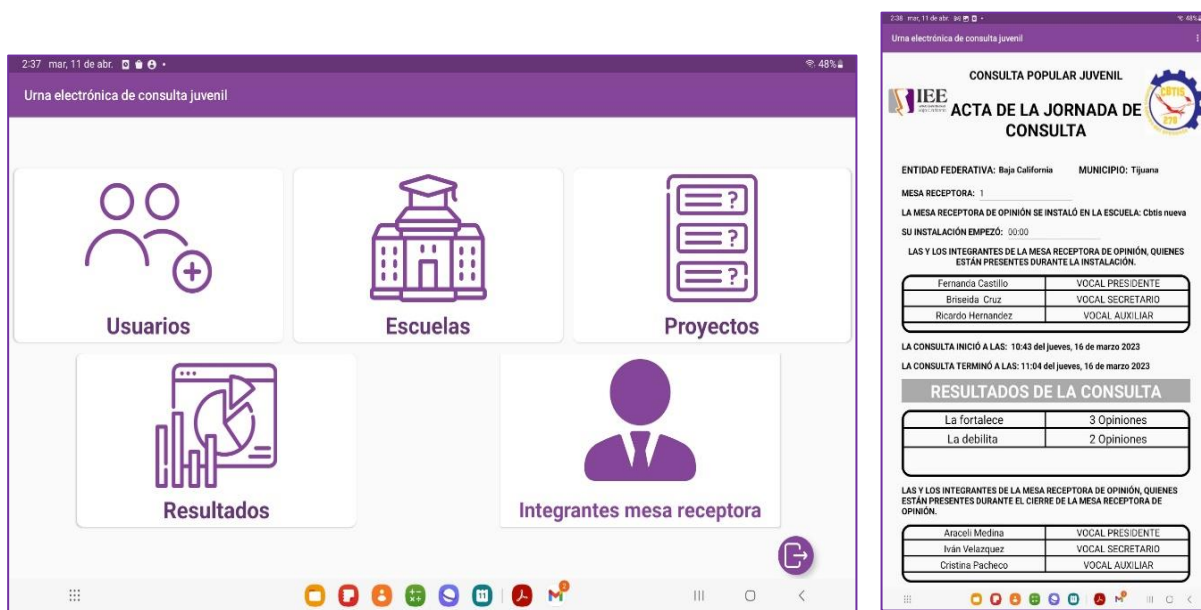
2:37 mar, 11 de abr. • 48%

Urna electrónica de consulta juvenil

Usuarios

Escuelas

Proyectos

Resultados

Integrantes mesa receptora

2:38 mar, 11 de abr. • 48%

Urna electrónica de consulta juvenil

CONSULTA POPULAR JUVENIL

IEE

ACTA DE LA JORNADA DE CONSULTA

CBTIS 279

ENTIDAD FEDERATIVA: Baja California MUNICIPIO: Tijuana

MESA RECEPTORA: 1

LA MESA RECEPTORA DE OPINIÓN SE INSTALÓ EN LA ESCUELA: Cbtis nueva

SU INSTALACIÓN EMPEZÓ: 00:00

LAS Y LOS INTEGRANTES DE LA MESA RECEPTORA DE OPINIÓN, QUIENES ESTÁN PRESENTES DURANTE LA INSTALACIÓN.

| Fernanda Castillo | VOCAL PRESIDENTE |
|---|---|
| Briseida Cruz | VOCAL SECRETARIO |
| Ricardo Hernandez | VOCAL AUXILIAR |

LA CONSULTA INICIÓ A LAS: 10:43 del jueves, 16 de marzo 2023

LA CONSULTA TERMINÓ A LAS: 11:04 del jueves, 16 de marzo 2023

RESULTADOS DE LA CONSULTA

| La fortalece | 3 Opiniones |
|---|---|
| La debilita | 2 Opiniones |

LAS Y LOS INTEGRANTES DE LA MESA RECEPTORA DE OPINIÓN, QUIENES ESTÁN PRESENTES DURANTE EL CIERRE DE LA MESA RECEPTORA DE OPINIÓN.

| Araceli Medina | VOCAL PRESIDENTE |
|---|---|
| Iván Velazquez | VOCAL SECRETARIO |
| Cristina Pacheco | VOCAL AUXILIAR |